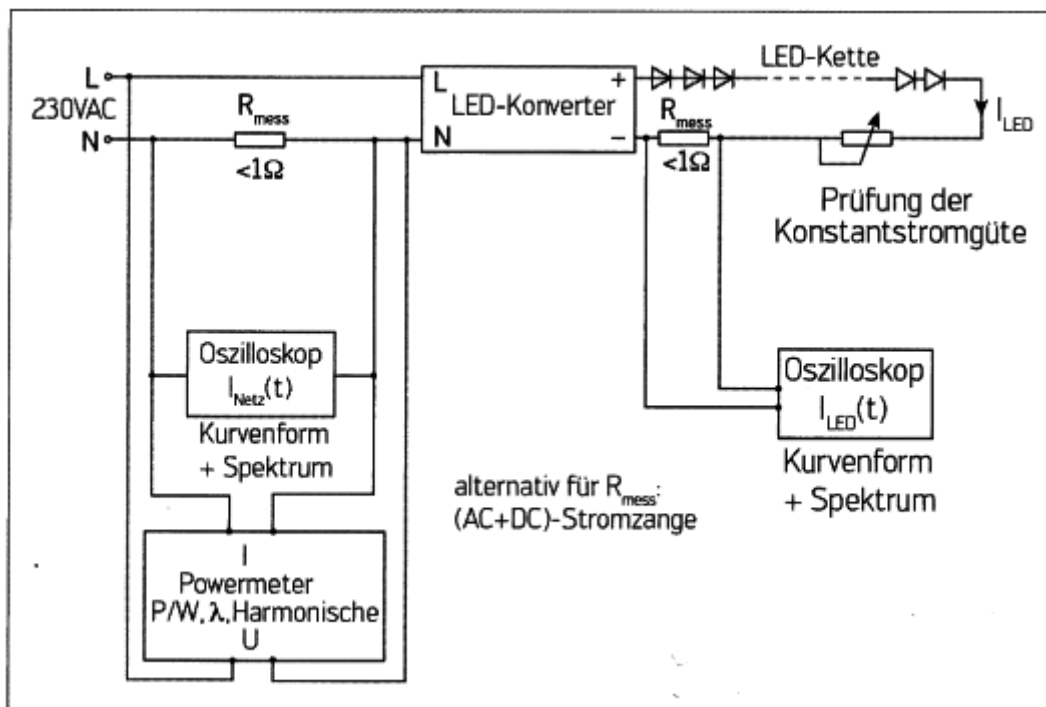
L
230VAC
N
$R_{mess}$
<1Ω
L
LED-Konverter
N
+
−
LED-Kette
$R_{mess}$
<1Ω
$I_{LED}$
Prüfung der Konstantstromgüte

Oszilloskop
$I_{Netz}(t)$
Kurvenform + Spektrum

Oszilloskop
$I_{LED}(t)$
Kurvenform + Spektrum

alternativ für $R_{mess}$: (AC+DC)-Stromzange

I
Powermeter
P/W, λ, Harmonische
U